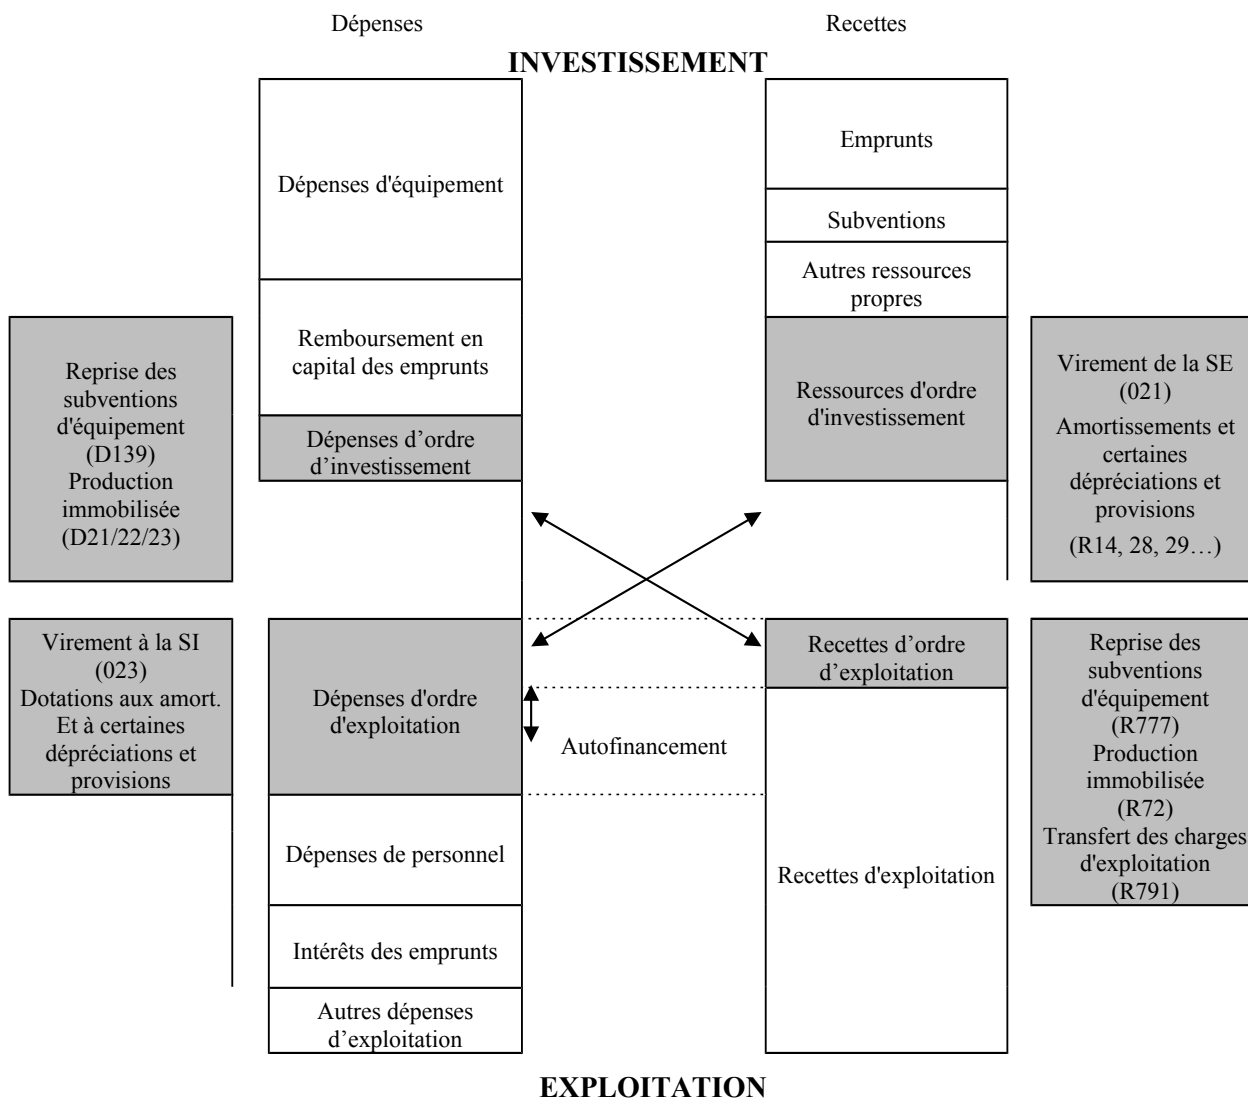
Dépenses

Recettes

INVESTISSEMENT

Dépenses d'équipement

Remboursement en capital des emprunts

Dépenses d'ordre d'investissement

Emprunts

Subventions

Autres ressources propres

Ressources d'ordre d'investissement

Reprise des subventions d'équipement (D139) Production immobilisée (D21/22/23)

Virement de la SE (021) Amortissements et certaines dépréciations et provisions (R14, 28, 29…)

Virement à la SI (023) Dotations aux amort. Et à certaines dépréciations et provisions

Dépenses d'ordre d'exploitation

Dépenses de personnel

Intérêts des emprunts

Autres dépenses d'exploitation

Autofinancement

Recettes d'ordre d'exploitation

Recettes d'exploitation

Reprise des subventions d'équipement (R777) Production immobilisée (R72) Transfert des charges d'exploitation (R791)

EXPLOITATION